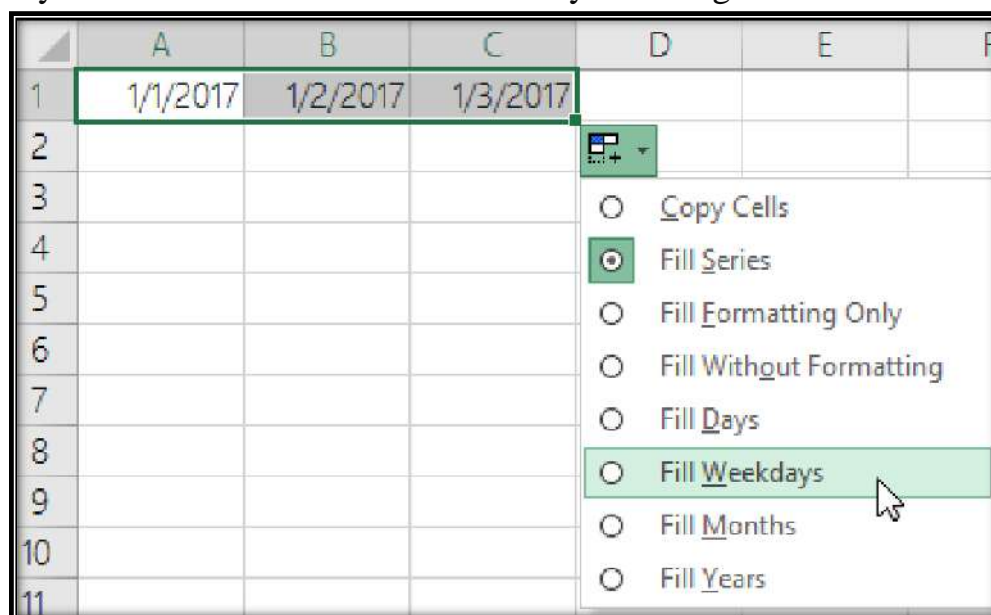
| | A | B | C | D | E | F |
|---|---|---|---|---|---|---|
| 1 | 1/1/2017 | 1/2/2017 | 1/3/2017 | | | |
| 2 | | | | | | |
| 3 | | | | | | |
| 4 | | | | | | |
| 5 | | | | | | |
| 6 | | | | | | |
| 7 | | | | | | |
| 8 | | | | | | |
| 9 | | | | | | |
| 10 | | | | | | |
| 11 | | | | | | |

Copy Cells
Fill Series
Fill Formatting Only
Fill Without Formatting
Fill Days
Fill Weekdays
Fill Months
Fill Years